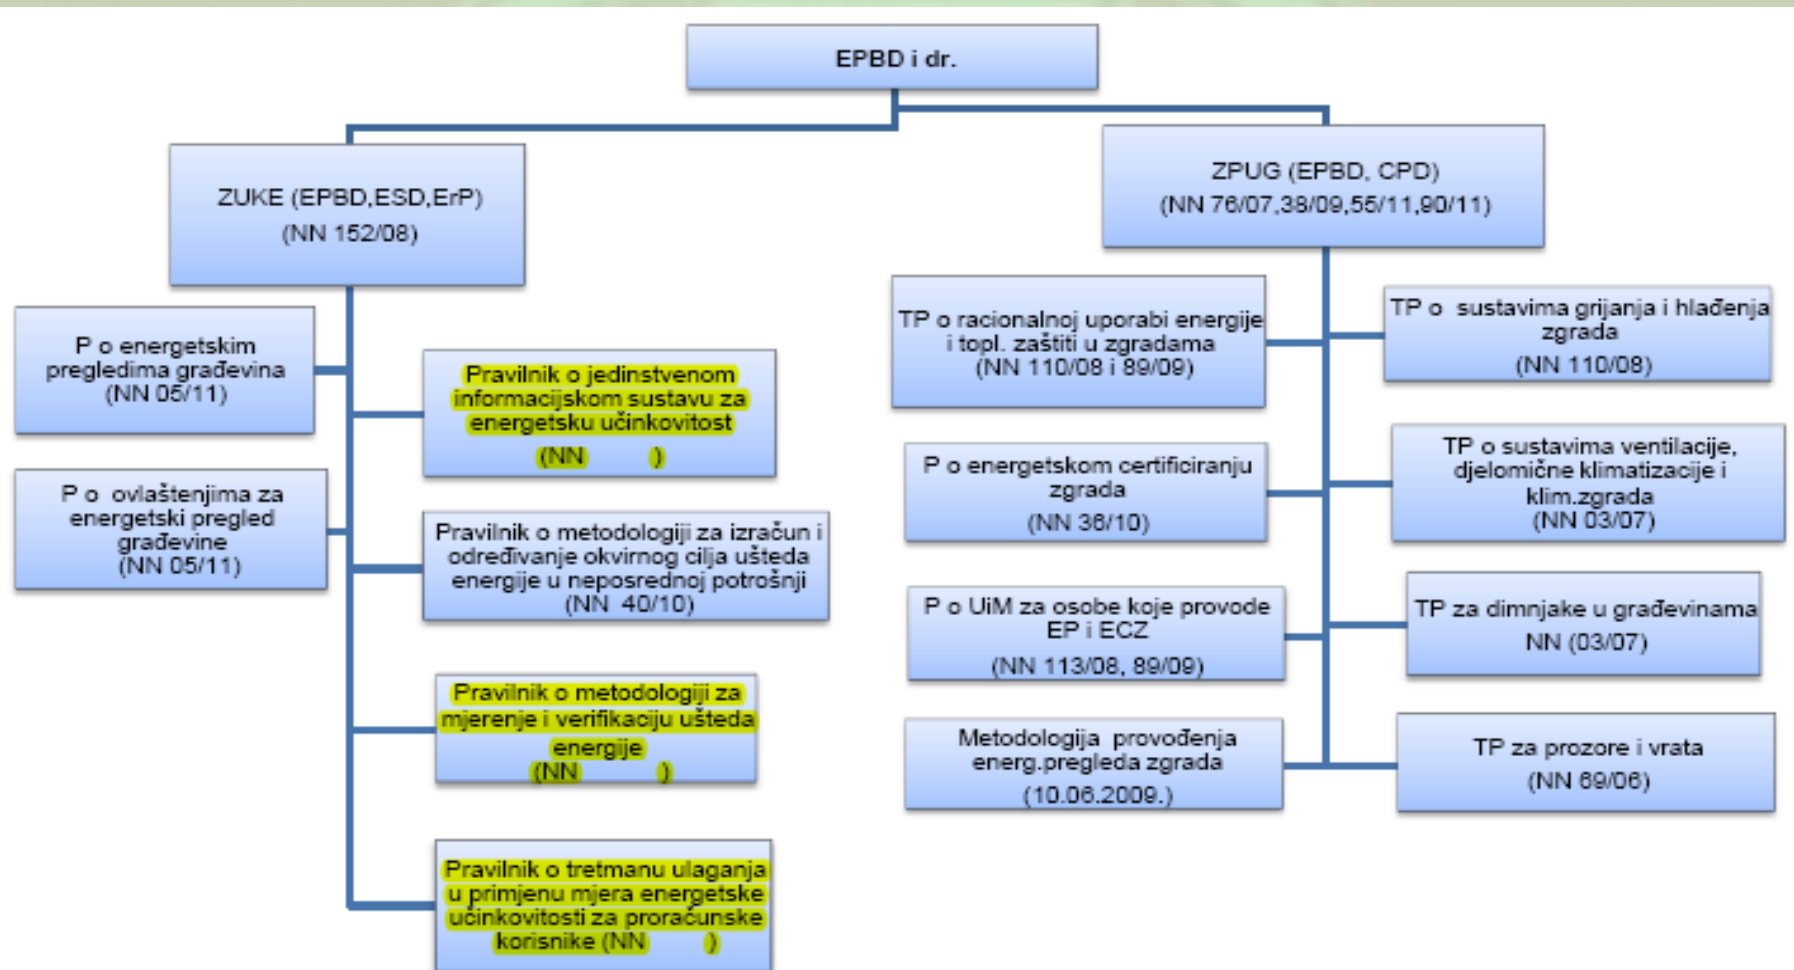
EPBD i dr.

ZUKE (EPBD,ESD,ErP)
(NN 152/08)

ZPUG (EPBD, CPD)
(NN 76/07,38/09,55/11,90/11)

P o energetskim pregledima građevina
(NN 05/11)

P o ovlaštenjima za energetski pregled građevine
(NN 05/11)

Pravilnik o jedinstvenom informacijskom sustavu za energetsku učinkovitost
(NN )

Pravilnik o metodologiji za izračun i određivanje okvirnog cilja ušteda energije u neposrednoj potrošnji
(NN 40/10)

Pravilnik o metodologiji za mjerenje i verifikaciju ušteda energije
(NN )

Pravilnik o tretmanu ulaganja u primjenu mjera energetske učinkovitosti za proračunske korisnike (NN )

TP o racionalnoj uporabi energije i topl. zaštiti u zgradama
(NN 110/08 i 89/09)

P o energetskom certificiranju zgrada
(NN 36/10)

P o UiM za osobe koje provode EP i ECZ
(NN 113/08, 89/09)

Metodologija provođenja energ.pregleda zgrada
(10.06.2009.)

TP o sustavima grijanja i hlađenja zgrada
(NN 110/08)

TP o sustavima ventilacije, djelomične klimatizacije i klim.zgrada
(NN 03/07)

TP za dimnjake u građevinama
NN (03/07)

TP za prozore i vrata
(NN 69/06)